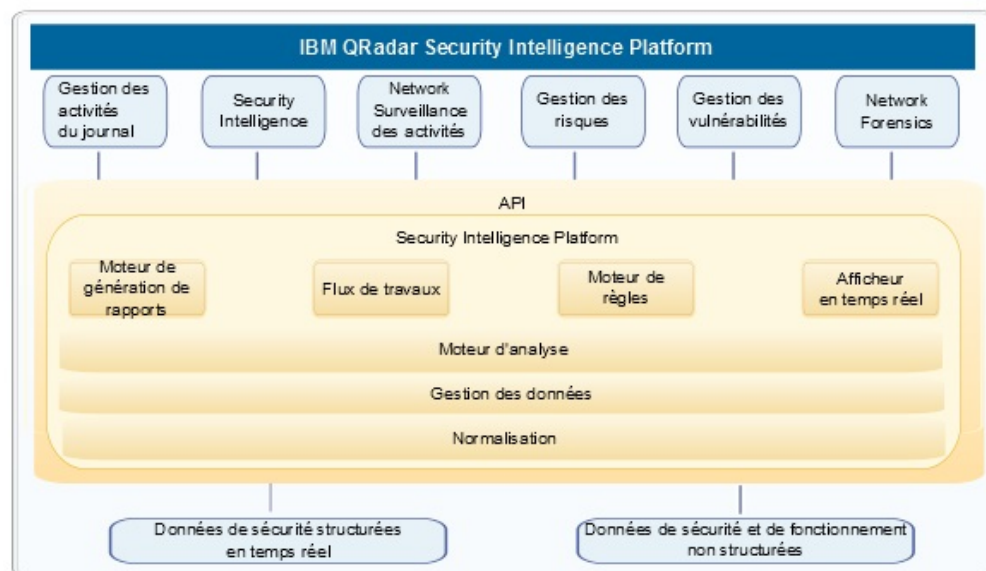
IBM QRadar Security Intelligence Platform

Gestion des activités du journal

Security Intelligence

Network Surveillance des activités

Gestion des risques

Gestion des vulnérabilités

Network Forensics

API

Security Intelligence Platform

Moteur de génération de rapports

Flux de travaux

Moteur de règles

Afficheur en temps réel

Moteur d'analyse

Gestion des données

Normalisation

Données de sécurité structurées en temps réel

Données de sécurité et de fonctionnement non structurées